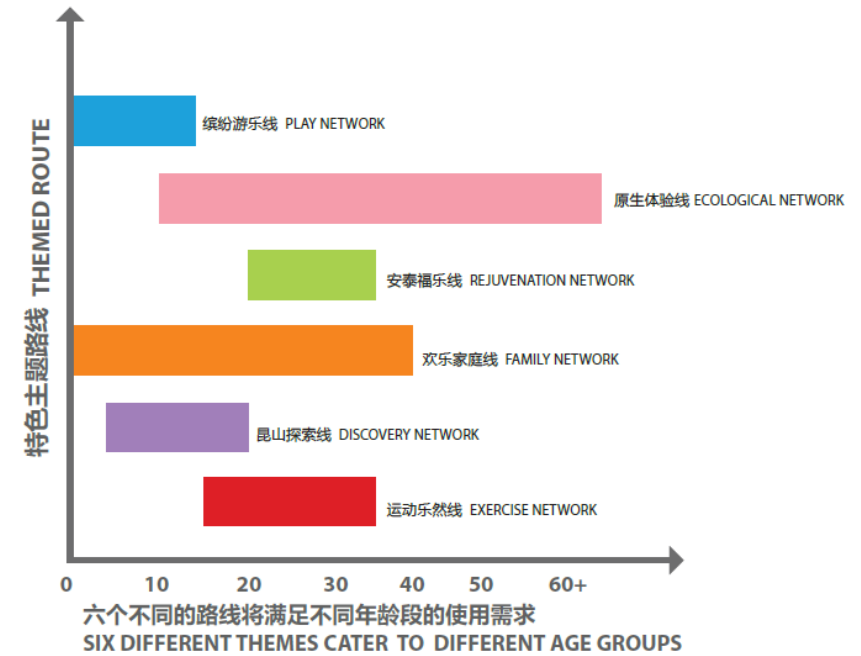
特色主题路线 THEMED ROUTE

缤纷游乐线 PLAY NETWORK

原生体验线 ECOLOGICAL NETWORK

安泰福乐线 REJUVENATION NETWORK

欢乐家庭线 FAMILY NETWORK

昆山探索线 DISCOVERY NETWORK

运动乐然线 EXERCISE NETWORK

0 10 20 30 40 50 60+

六个不同的路线将满足不同年龄段的使用需求
SIX DIFFERENT THEMES CATER TO DIFFERENT AGE GROUPS